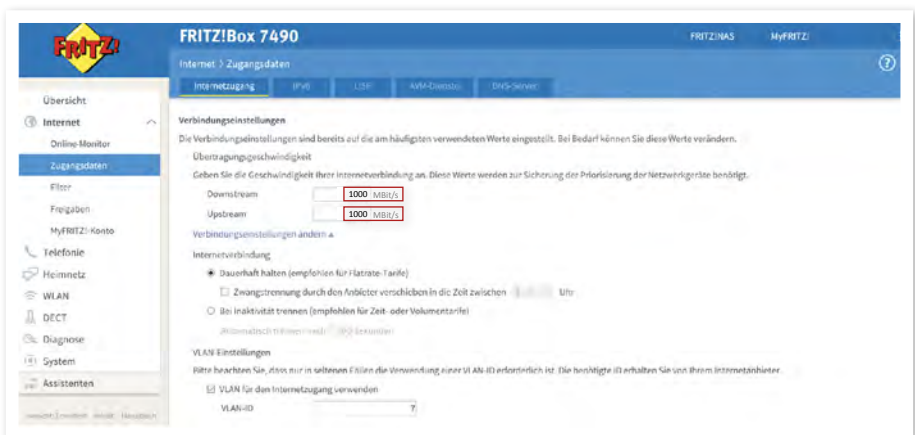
FRITZ!

FRITZ!Box 7490

FRITZ!NAS

MyFRITZ!

Internet > Zugangsdaten

Internetzugang

IPv6

LISP

AVM-Dienste

DNS-Server

Übersicht

Internet

Online-Monitor

Zugangsdaten

Filter

Freigaben

MyFRITZ!-Konto

Telefonie

Heimnetz

WLAN

DECT

Diagnose

System

Assistenten

Verbindungseinstellungen

Die Verbindungseinstellungen sind bereits auf die am häufigsten verwendeten Werte eingestellt. Bei Bedarf können Sie diese Werte verändern.

Übertragungsgeschwindigkeit

Geben Sie die Geschwindigkeit Ihrer Internetverbindung an. Diese Werte werden zur Sicherung der Priorisierung der Netzwerkgeräte benötigt.

Downstream 1000 MBit/s

Upstream 1000 MBit/s

Verbindungseinstellungen ändern ▲

Internetverbindung

Dauerhaft halten (empfohlen für Flatrate-Tarife)

Zwangstrennung durch den Anbieter verschieben in die Zeit zwischen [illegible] Uhr

Bei Inaktivität trennen (empfohlen für Zeit- oder Volumentarife)

Automatisch trennen nach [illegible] Sekunden

VLAN-Einstellungen

Bitte beachten Sie, dass nur in seltenen Fällen die Verwendung einer VLAN-ID erforderlich ist. Die benötigte ID erhalten Sie von Ihrem Internetanbieter.

VLAN für den Internetzugang verwenden

VLAN-ID 7

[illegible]